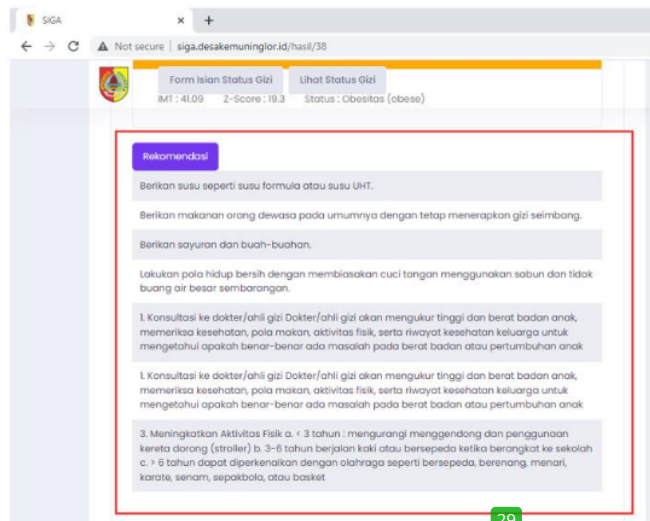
SIGA
×
+
Not secure | siga.desakemuninglor.id/hasil/38

Form Isian Status Gizi
Lihat Status Gizi
IMT : 41.09 Z-Score : 19.3 Status : Obesitas (obese)

Rekomendasi

Berikan susu seperti susu formula atau susu UHT.

Berikan makanan orang dewasa pada umumnya dengan tetap menerapkan gizi seimbang.

Berikan sayuran dan buah-buahan.

Lakukan pola hidup bersih dengan membiasakan cuci tangan menggunakan sabun dan tidak buang air besar sembarangan.

1. Konsultasi ke dokter/ahli gizi Dokter/ahli gizi akan mengukur tinggi dan berat badan anak, memeriksa kesehatan, pola makan, aktivitas fisik, serta riwayat kesehatan keluarga untuk mengetahui apakah benar-benar ada masalah pada berat badan atau pertumbuhan anak

1. Konsultasi ke dokter/ahli gizi Dokter/ahli gizi akan mengukur tinggi dan berat badan anak, memeriksa kesehatan, pola makan, aktivitas fisik, serta riwayat kesehatan keluarga untuk mengetahui apakah benar-benar ada masalah pada berat badan atau pertumbuhan anak

3. Meningkatkan Aktivitas Fisik a. < 3 tahun : mengurangi menggendong dan penggunaan kereta dorong (stroller) b. 3-6 tahun berjalan kaki atau bersepeda ketika berangkat ke sekolah c. > 6 tahun dapat diperkenalkan dengan olahraga seperti bersepeda, berenang, menari, karate, senam, sepakbola, atau basket

29